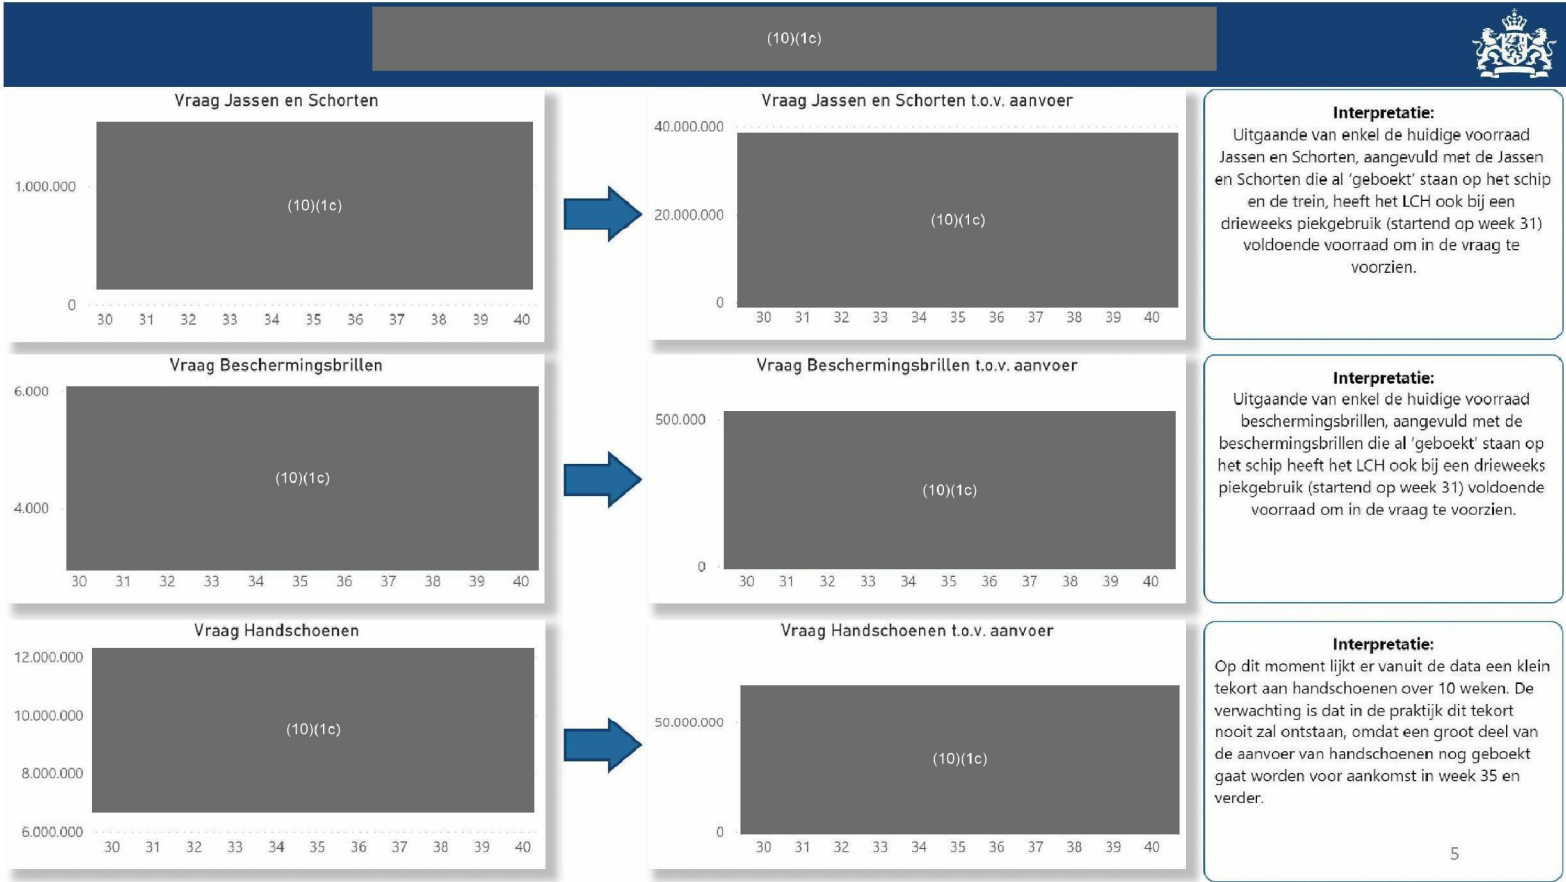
(10)(1c)

Vraag Jassen en Schorten

1.000.000

0

(10)(1c)

30 31 32 33 34 35 36 37 38 39 40

Vraag Jassen en Schorten t.o.v. aanvoer

40.000.000

20.000.000

0

(10)(1c)

30 31 32 33 34 35 36 37 38 39 40

**Interpretatie:**
Uitgaande van enkel de huidige voorraad Jassen en Schorten, aangevuld met de Jassen en Schorten die al 'geboekt' staan op het schip en de trein, heeft het LCH ook bij een drieweeks piekgebruik (startend op week 31) voldoende voorraad om in de vraag te voorzien.

Vraag Beschermingsbrillen

6.000

4.000

(10)(1c)

30 31 32 33 34 35 36 37 38 39 40

Vraag Beschermingsbrillen t.o.v. aanvoer

500.000

0

(10)(1c)

30 31 32 33 34 35 36 37 38 39 40

**Interpretatie:**
Uitgaande van enkel de huidige voorraad beschermingsbrillen, aangevuld met de beschermingsbrillen die al 'geboekt' staan op het schip heeft het LCH ook bij een drieweeks piekgebruik (startend op week 31) voldoende voorraad om in de vraag te voorzien.

Vraag Handschoenen

12.000.000

10.000.000

8.000.000

6.000.000

(10)(1c)

30 31 32 33 34 35 36 37 38 39 40

Vraag Handschoenen t.o.v. aanvoer

50.000.000

0

(10)(1c)

30 31 32 33 34 35 36 37 38 39 40

**Interpretatie:**
Op dit moment lijkt er vanuit de data een klein tekort aan handschoenen over 10 weken. De verwachting is dat in de praktijk dit tekort nooit zal ontstaan, omdat een groot deel van de aanvoer van handschoenen nog geboekt gaat worden voor aankomst in week 35 en verder.

5